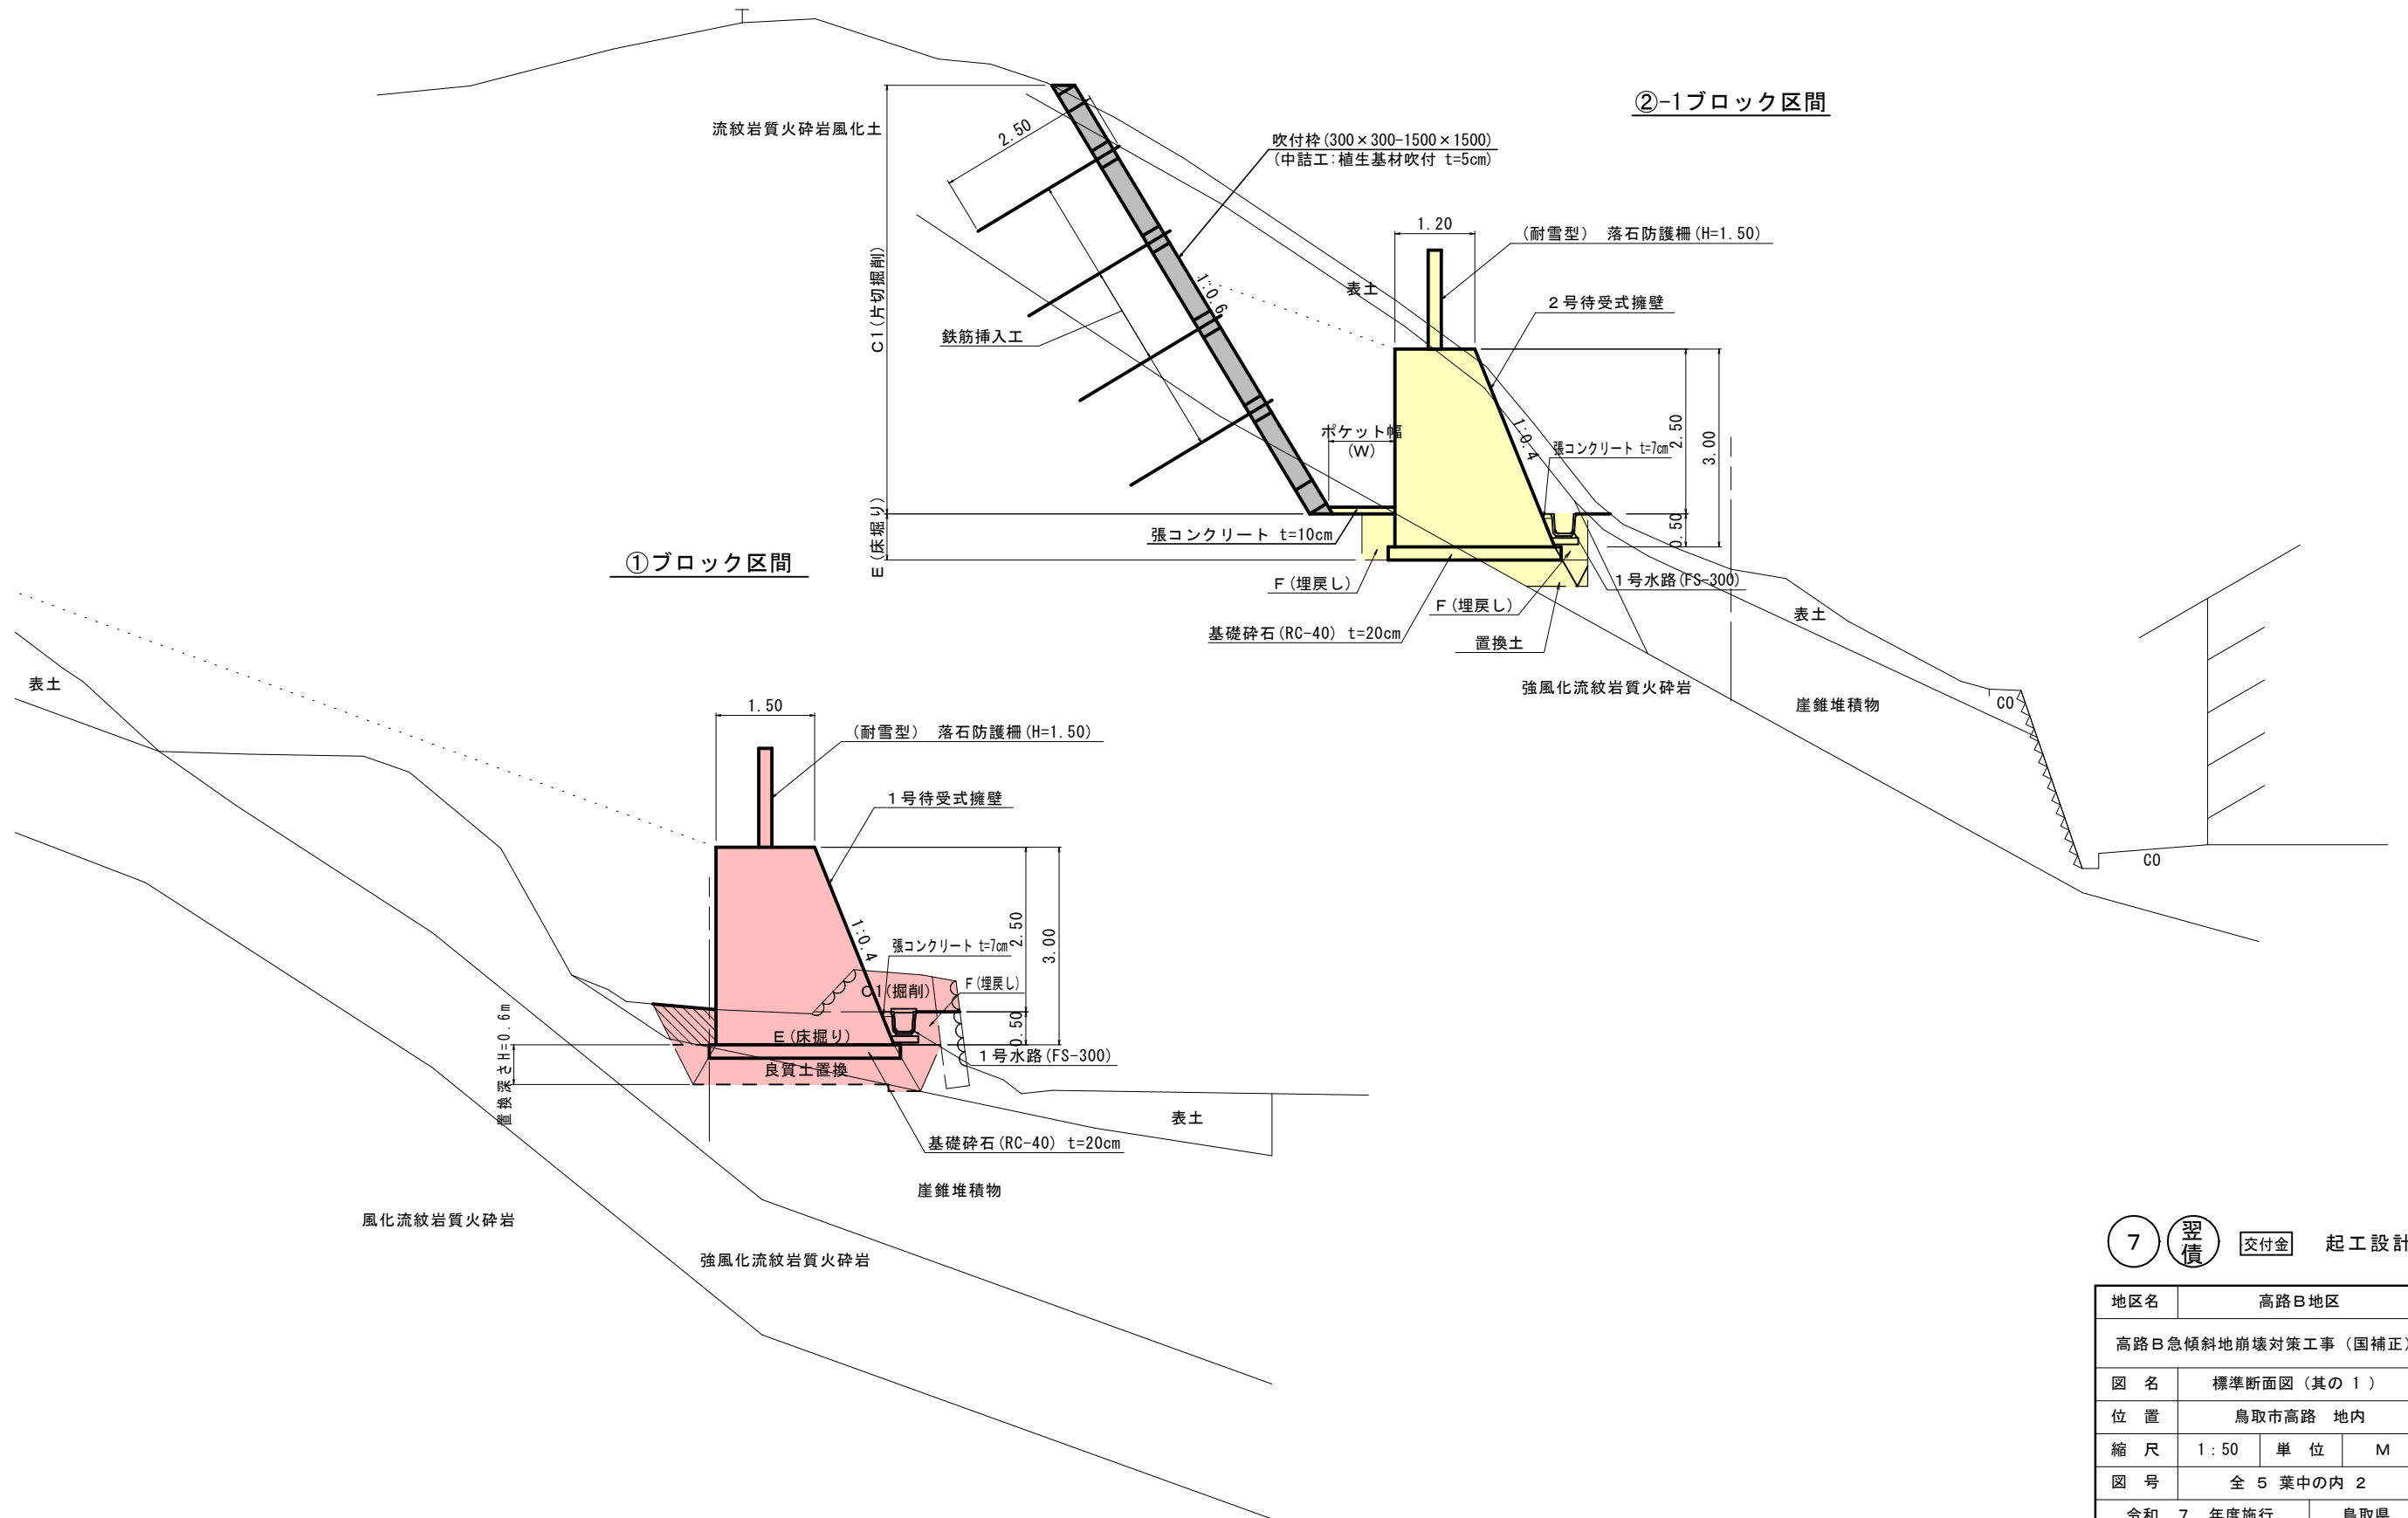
②-1ブロック区間

流紋岩質火砕岩風化土

2.50

吹付枠(300×300-1500×1500)
(中詰工:植生基材吹付 t=5cm)

1.20

(耐雪型) 落石防護柵(H=1.50)

C1(片切掘削)

1:0.6

表土

2号待受式擁壁

鉄筋挿入工

1:0.4

張コンクリート t=7cm

2.50

3.00

ポケット幅
(W)

E(床掘り)

張コンクリート t=10cm

0.50

①ブロック区間

F(埋戻し)

1号水路(FS-300)

F(埋戻し)

表土

基礎砕石(RC-40) t=20cm

置換土

強風化流紋岩質火砕岩

崖錐堆積物

CO

CO

表土

1.50

(耐雪型) 落石防護柵(H=1.50)

1号待受式擁壁

1:0.4

張コンクリート t=7cm

2.50

3.00

C1(掘削)

F(埋戻し)

0.50

E(床掘り)

置換深さH=0.6m

1号水路(FS-300)

良質土置換

表土

基礎砕石(RC-40) t=20cm

崖錐堆積物

風化流紋岩質火砕岩

強風化流紋岩質火砕岩

7 翌債 交付金 起工設計

| 地区名 | 高路B地区 | | |
|---|---|---|---|
| 高路B急傾斜地崩壊対策工事(国補正 | | | |
| 図 名 | 標準断面図(其の1) | | |
| 位 置 | 鳥取市高路 地内 | | |
| 縮 尺 | 1:50 | 単 位 | M |
| 図 号 | 全 5 葉中の内 2 | | |
| 令和 7 年度施行 | | 鳥取県 | |